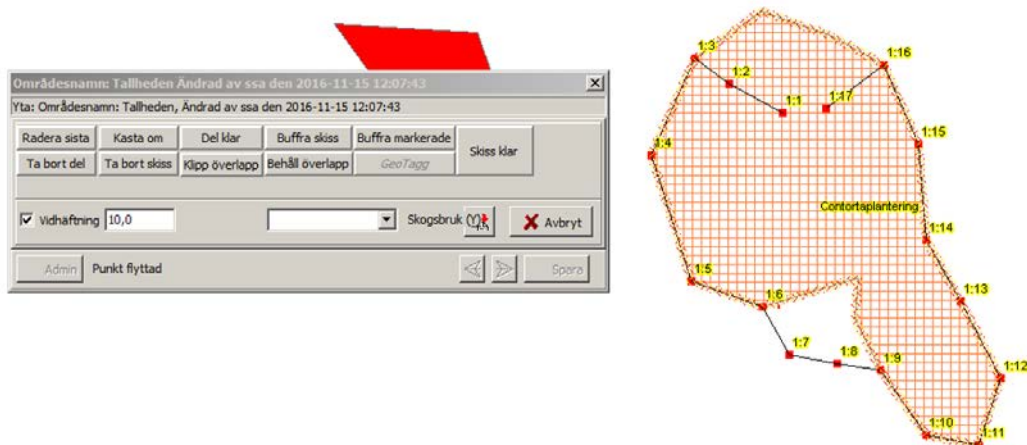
Områdesnamn: Tallheden Ändrad av ssa den 2016-11-15 12:07:43

Yta: Områdesnamn: Tallheden, Ändrad av ssa den 2016-11-15 12:07:43

Radera sista
Kasta om
Del klar
Buffra skiss
Buffra markerade
Skiss klar
Ta bort del
Ta bort skiss
Klipp överlapp
Behåll överlapp
GeoTagg

Vidhäftning 10,0

Skogsbruk

Avbryt

Admin
Punkt flyttad
Spara

1:3
1:2
1:1
1:16
1:17
1:15
1:4
Contortaplantering
1:14
1:5
1:13
1:6
1:7
1:8
1:9
1:12
1:10
1:11